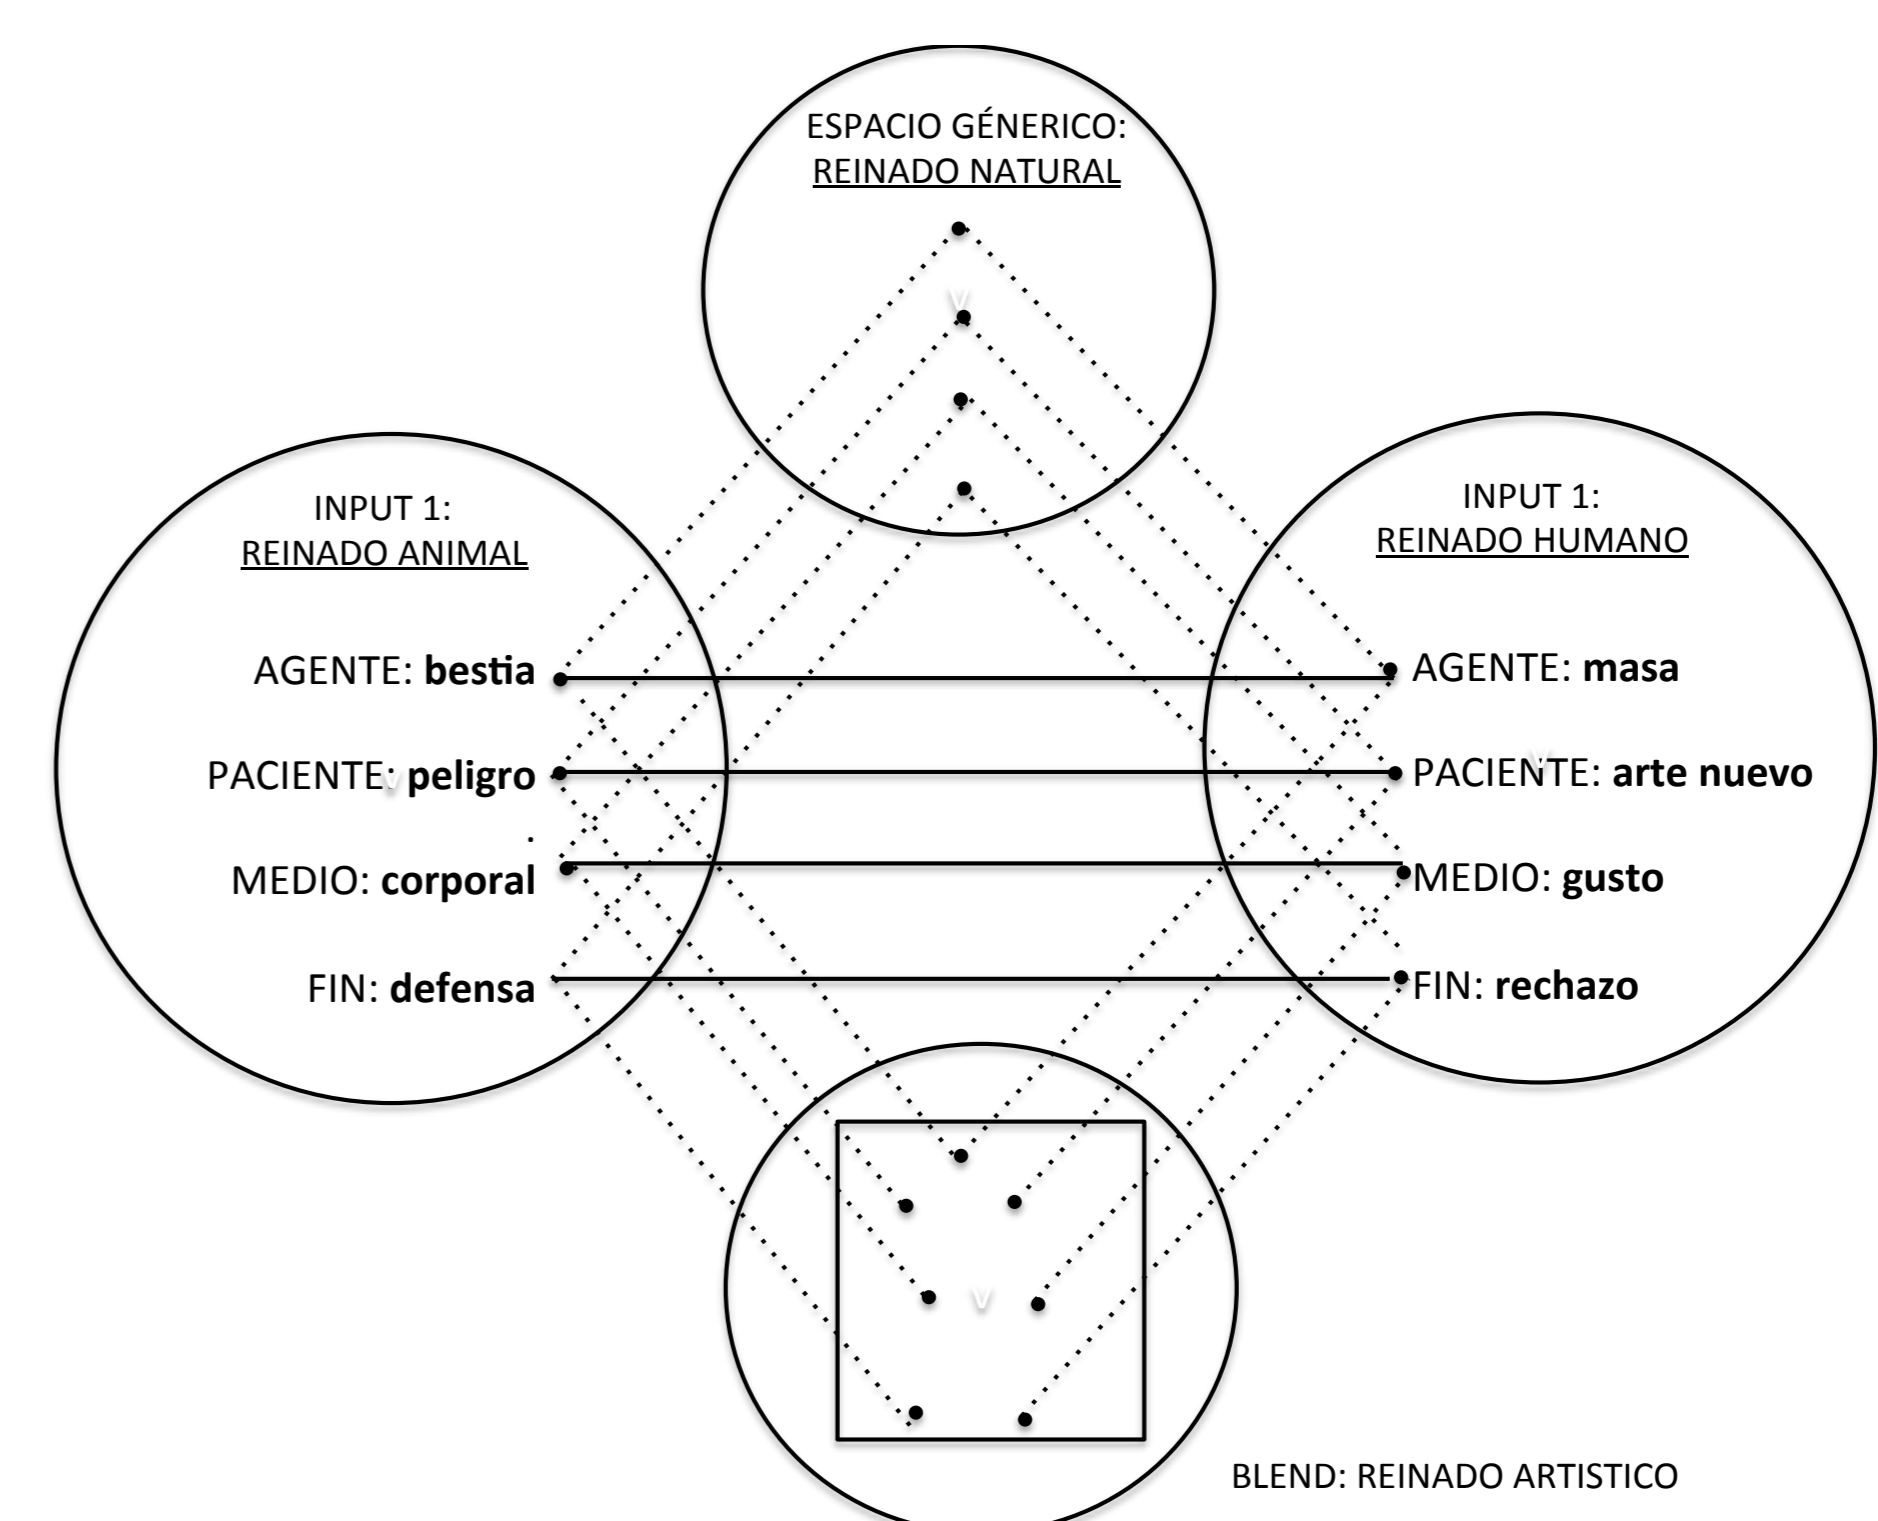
ESPACIO GÉNERICO:
REINADO NATURAL

INPUT 1:
REINADO ANIMAL

AGENTE: **bestia**

PACIENTE: **peligro**

MEDIO: **corporal**

FIN: **defensa**

INPUT 1:
REINADO HUMANO

AGENTE: **masa**

PACIENTE: **arte nuevo**

MEDIO: **gusto**

FIN: **rechazo**

BLEND: REINADO ARTISTICO